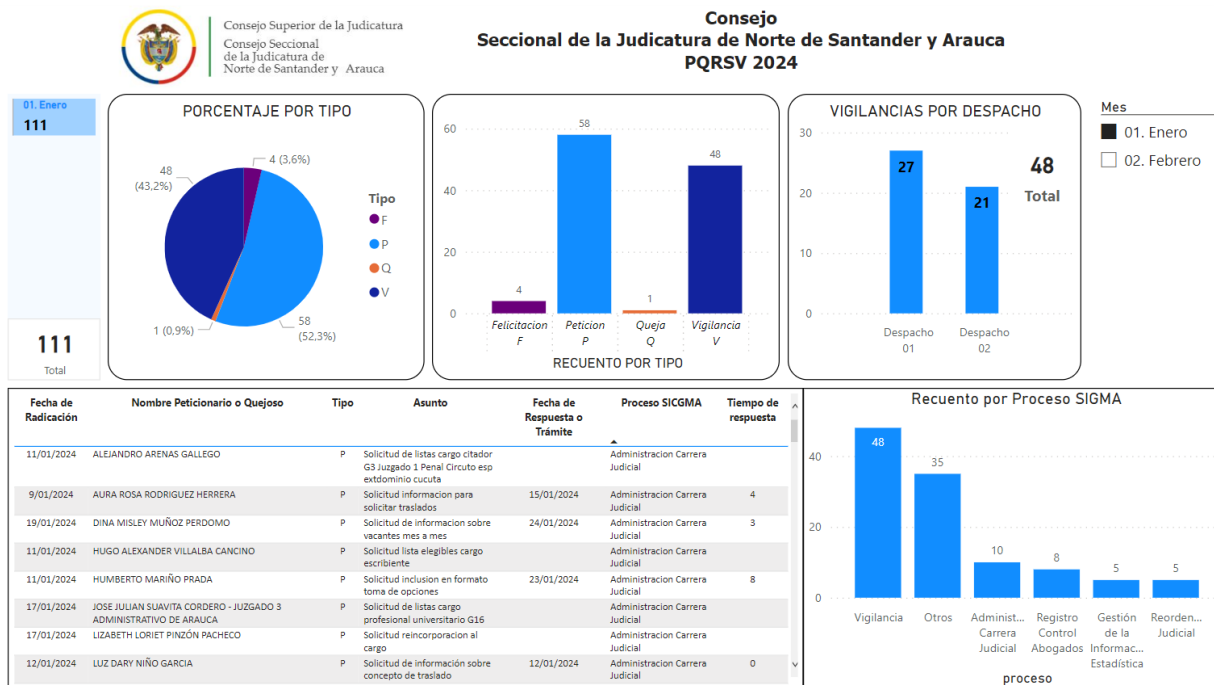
Consejo Superior de la Judicatura
Consejo Seccional de la Judicatura de Norte de Santander y Arauca

Consejo
Seccional de la Judicatura de Norte de Santander y Arauca
PQRSV 2024

01. Enero
111

111
Total

PORCENTAJE POR TIPO

48 (43,2%)
4 (3,6%)
1 (0,9%)
58 (52,3%)

Tipo
F
P
Q
V

| | |
|---|---|
| 60 | |
| 40 | |
| 20 | |
| 0 | |

58
48
4
1
Felicitacion F
Peticion P
Queja Q
Vigilancia V
RECUENTO POR TIPO

VIGILANCIAS POR DESPACHO
30
20
10
0
27
21
48
Total
Despacho 01
Despacho 02

Mes
01. Enero
02. Febrero

| Fecha de Radicación | Nombre Peticionario o Quejoso | Tipo | Asunto | Fecha de Respuesta o Trámite | Proceso SICGMA | Tiempo de respuesta |
|---|---|---|---|---|---|---|
| 11/01/2024 | ALEJANDRO ARENAS GALLEGO | P | Solicitud de listas cargo citador G3 Juzgado 1 Penal Circuto esp extdominio cucuta | | Administracion Carrera Judicial | |
| 9/01/2024 | AURA ROSA RODRIGUEZ HERRERA | P | Solicitud informacion para solicitar traslados | 15/01/2024 | Administracion Carrera Judicial | 4 |
| 19/01/2024 | DINA MISLEY MUÑOZ PERDOMO | P | Solicitud de informacion sobre vacantes mes a mes | 24/01/2024 | Administracion Carrera Judicial | 3 |
| 11/01/2024 | HUGO ALEXANDER VILLALBA CANCINO | P | Solicitud lista elegibles cargo escribiente | | Administracion Carrera Judicial | |
| 11/01/2024 | HUMBERTO MARIÑO PRADA | P | Solicitud inclusion en formato toma de opciones | 23/01/2024 | Administracion Carrera Judicial | 8 |
| 17/01/2024 | JOSE JULIAN SUAVITA CORDERO - JUZGADO 3 ADMINISTRATIVO DE ARAUCA | P | Solicitud de listas cargo profesional universitario G16 | | Administracion Carrera Judicial | |
| 17/01/2024 | LIZABETH LORIET PINZÓN PACHECO | P | Solicitud reincorporacion al cargo | | Administracion Carrera Judicial | |
| 12/01/2024 | LUZ DARY NIÑO GARCIA | P | Solicitud de información sobre concepto de traslado | 12/01/2024 | Administracion Carrera Judicial | 0 |

Recuento por Proceso SIGMA
40
20
0
48
35
10
8
5
5
Vigilancia
Otros
Administ... Carrera Judicial
Registro Control Abogados
Gestión de la Informac... Estadística
Reorden... Judicial
proceso